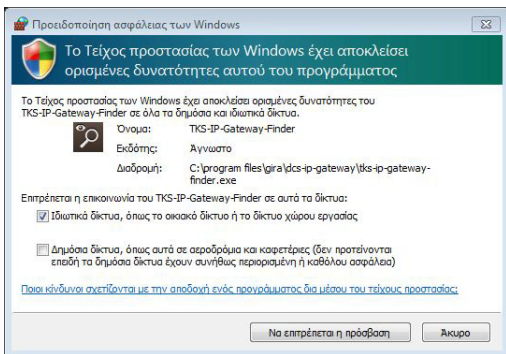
Προειδοποίηση ασφαλείας των Windows

Το Τείχος προστασίας των Windows έχει αποκλείσει ορισμένες δυνατότητες αυτού του προγράμματος

Το Τείχος προστασίας των Windows έχει αποκλείσει ορισμένες δυνατότητες του TKS-IP-Gateway-Finder σε όλα τα δημόσια και ιδιωτικά δίκτυα.

Όνομα: TKS-IP-Gateway-Finder
Εκδότης: Άγνωστο
Διαδρομή: C:\program files\gira\dcs-ip-gateway\tks-ip-gateway-finder.exe

Επιτρέπεται η επικοινωνία του TKS-IP-Gateway-Finder σε αυτά τα δίκτυα:

Ιδιωτικά δίκτυα, όπως το οικιακό δίκτυο ή το δίκτυο χώρου εργασίας

Δημόσια δίκτυα, όπως αυτά σε αεροδρόμια και καφετέριες (δεν προτείνονται επειδή τα δημόσια δίκτυα έχουν συνήθως περιορισμένη ή καθόλου ασφάλεια)

Ποιοι κίνδυνοι σχετίζονται με την αποδοχή ενός προγράμματος δια μέσου του τείχους προστασίας;

Να επιτρέπεται η πρόσβαση Άκυρο